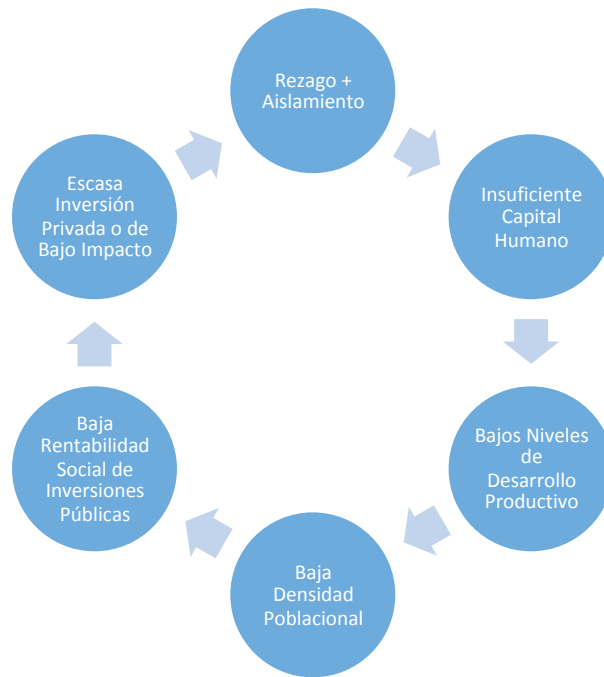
Rezago + Aislamiento

Insuficiente Capital Humano

Bajos Niveles de Desarrollo Productivo

Baja Densidad Poblacional

Baja Rentabilidad Social de Inversiones Públicas

Escasa Inversión Privada o de Bajo Impacto